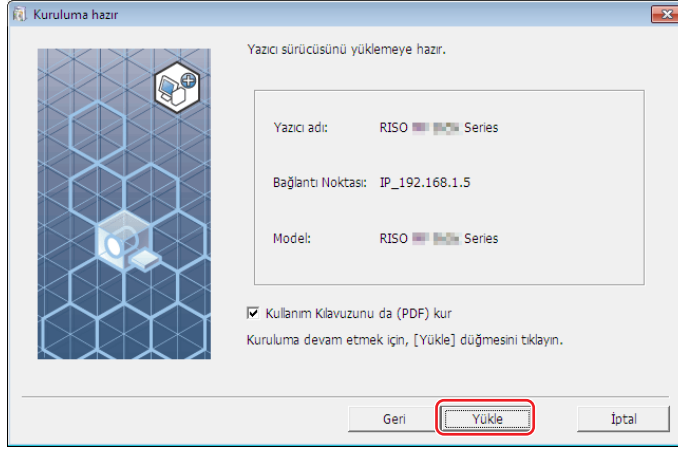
Kuruluma hazır

Yazıcı sürücüsünü yüklemeye hazır.

Yazıcı adı: RISO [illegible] Series

Bağlantı Noktası: IP_192.168.1.5

Model: RISO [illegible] Series

Kullanım Kılavuzunu da (PDF) kur

Kuruluma devam etmek için, [Yükle] düğmesini tıklayın.

Geri

Yükle

İptal